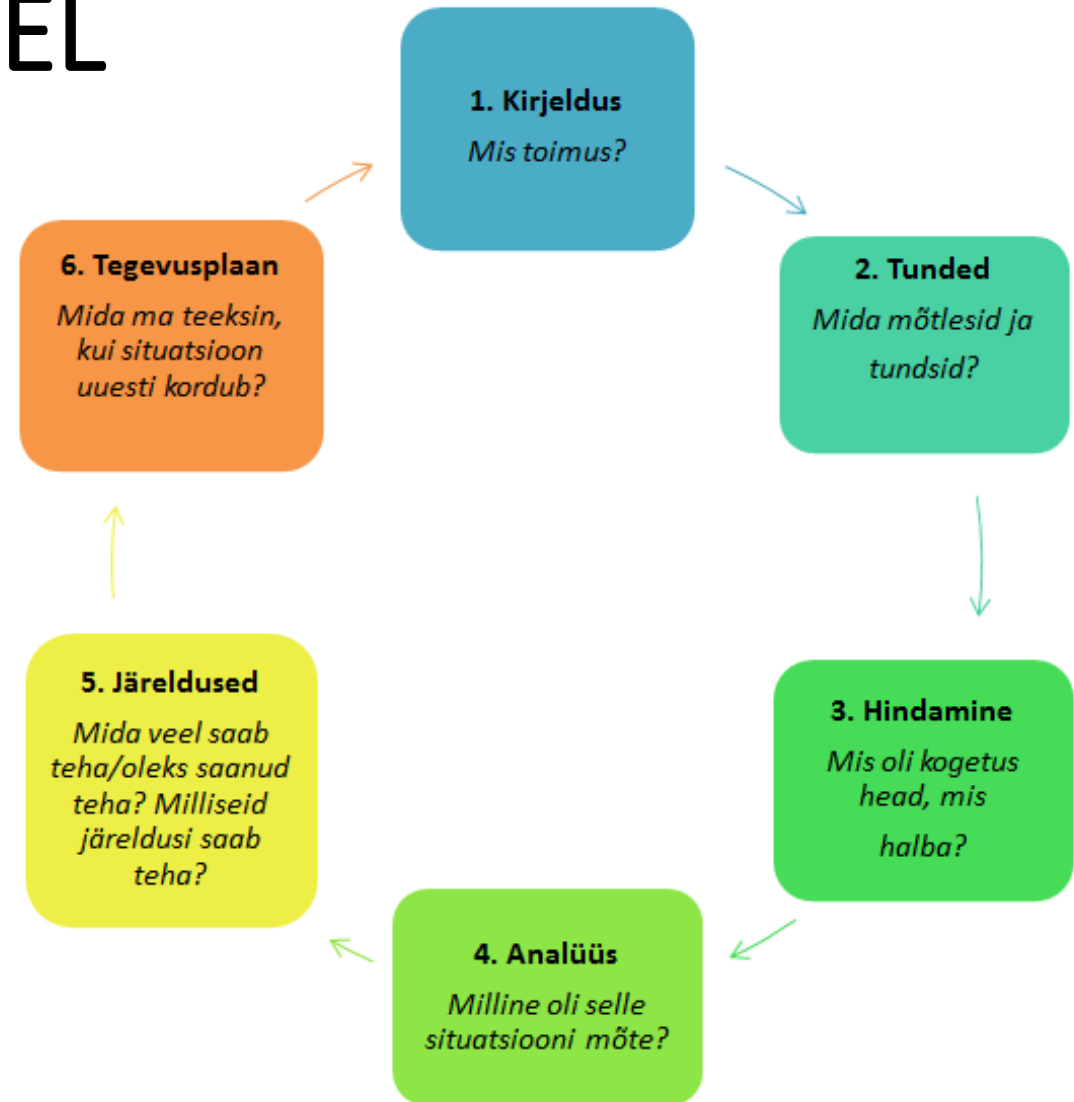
EL

1. Kirjeldus
Mis toimus?

2. Tunded
Mida mõtlesid ja tundsid?

3. Hindamine
Mis oli kogetus head, mis halba?

4. Analüüs
Milline oli selle situatsiooni mõte?

5. Järeldused
Mida veel saab teha/oleks saanud teha? Milliseid järeldusi saab teha?

6. Tegevusplaan
Mida ma teeksin, kui situatsioon uuesti kordub?